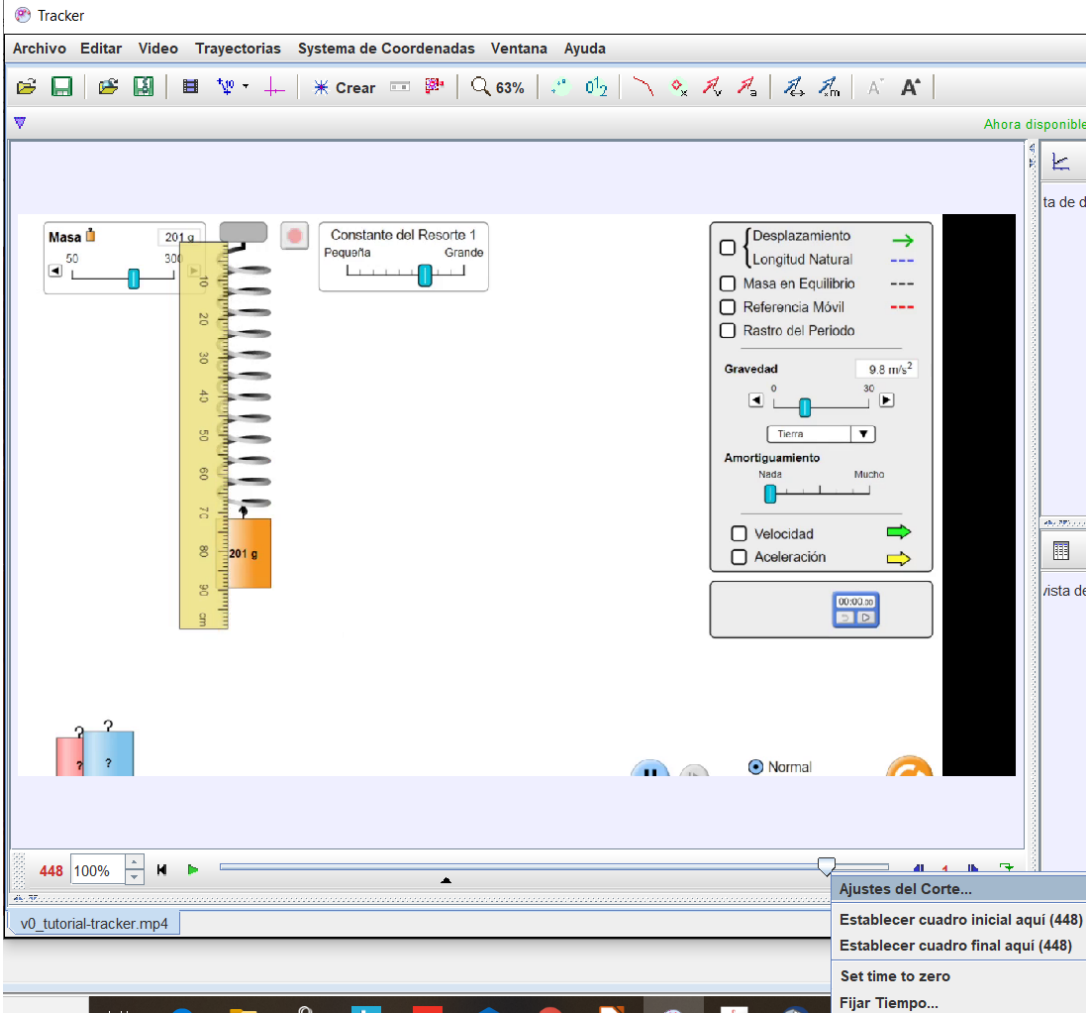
Tracker

Archivo Editar Video Trayectorias Sistema de Coordenadas Ventana Ayuda

Crear 63%

Ahora disponible

ta de d

Masa 201 g
50 300

Constante del Resorte 1
Pequeña Grande

10 20 30 40 50 60 70 80 90 cm

201 g

Desplazamiento
Longitud Natural
Masa en Equilibrio
Referencia Móvil
Rastro del Período

Gravedad 9.8 m/s$^2$
0 30
Tierra

Amortiguamiento
Nada Mucho

Velocidad
Aceleración

00:00.00

?
? ?

Normal

vista de

448 100%

v0_tutorial-tracker.mp4

Ajustes del Corte...
Establecer cuadro inicial aquí (448)
Establecer cuadro final aquí (448)
Set time to zero
Fijar Tiempo...